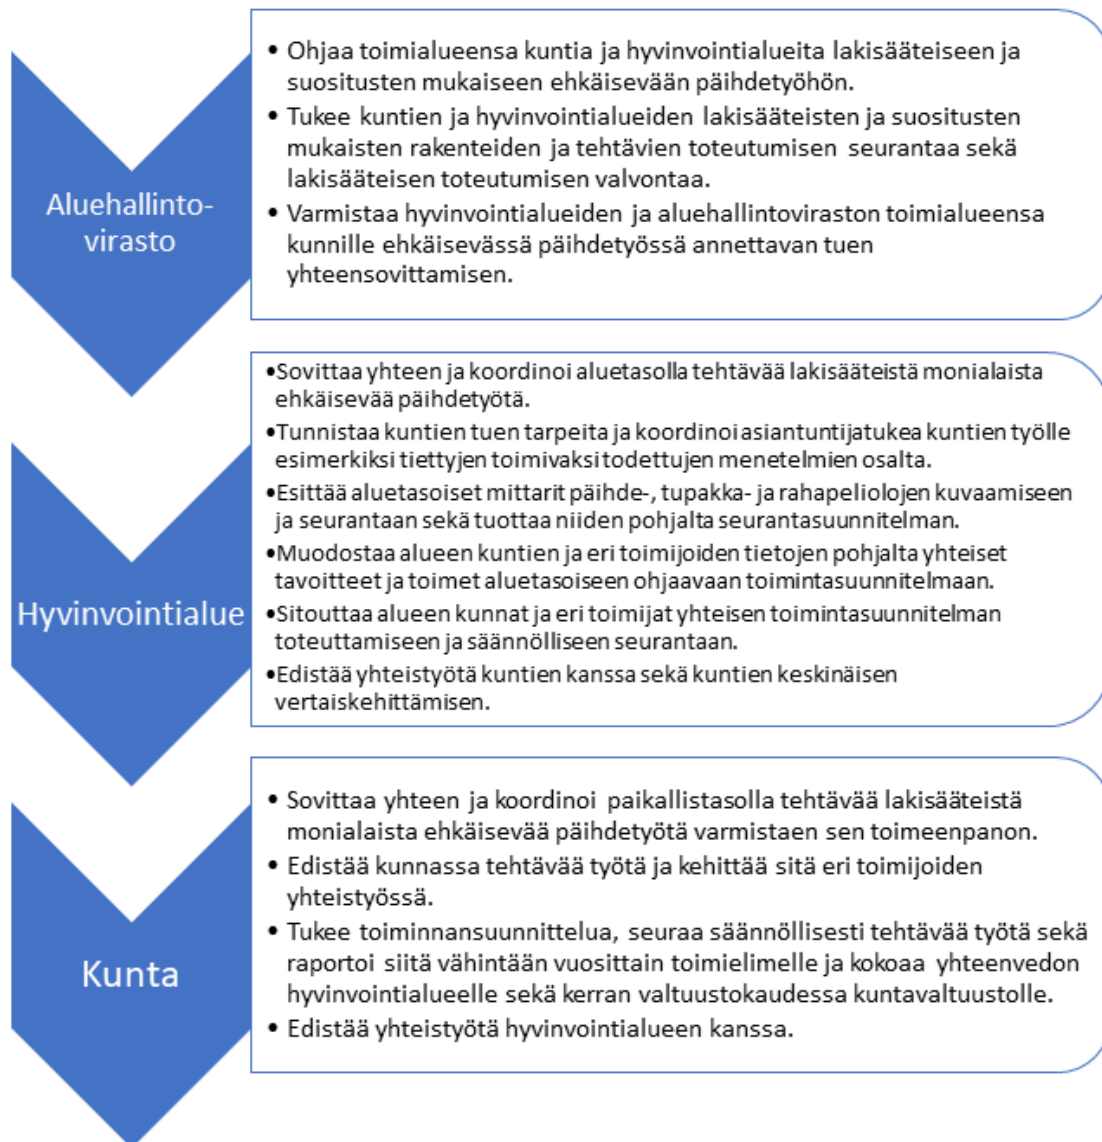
Aluehallintovirasto

• Ohjaa toimialueensa kuntia ja hyvinvointialueita lakisääteiseen ja suositusten mukaiseen ehkäisevään päihdetyöhön.
• Tukee kuntien ja hyvinvointialueiden lakisääteisten ja suositusten mukaisten rakenteiden ja tehtävien toteutumisen seurantaa sekä lakisääteisen toteutumisen valvontaa.
• Varmistaa hyvinvointialueiden ja aluehallintoviraston toimialueensa kunnille ehkäisevässä päihdetyössä annettavan tuen yhteensovittamisen.

Hyvinvointialue

• Sovittaa yhteen ja koordinoi aluetasolla tehtävää lakisääteistä monialaista ehkäisevää päihdetyötä.
• Tunnistaa kuntien tuen tarpeita ja koordinoi asiantuntijatukea kuntien työlle esimerkiksi tiettyjen toimivaksi todettujen menetelmien osalta.
• Esittää aluetasoiset mittarit päihde-, tupakka- ja rahapeliolojen kuvaamiseen ja seurantaan sekä tuottaa niiden pohjalta seurantasuunnitelman.
• Muodostaa alueen kuntien ja eri toimijoiden tietojen pohjalta yhteiset tavoitteet ja toimet aluetasoiseen ohjaavaan toimintasuunnitelmaan.
• Sitouttaa alueen kunnat ja eri toimijat yhteisen toimintasuunnitelman toteuttamiseen ja säännölliseen seurantaan.
• Edistää yhteistyötä kuntien kanssa sekä kuntien keskinäisen vertaiskehittämisen.

Kunta

• Sovittaa yhteen ja koordinoi paikallistasolla tehtävää lakisääteistä monialaista ehkäisevää päihdetyötä varmistaen sen toimeenpanon.
• Edistää kunnassa tehtävää työtä ja kehittää sitä eri toimijoiden yhteistyössä.
• Tukee toiminnansuunnittelua, seuraa säännöllisesti tehtävää työtä sekä raportoi siitä vähintään vuosittain toimielimelle ja kokoaa yhteenvedon hyvinvointialueelle sekä kerran valtuustokaudessa kuntavaltuustolle.
• Edistää yhteistyötä hyvinvointialueen kanssa.